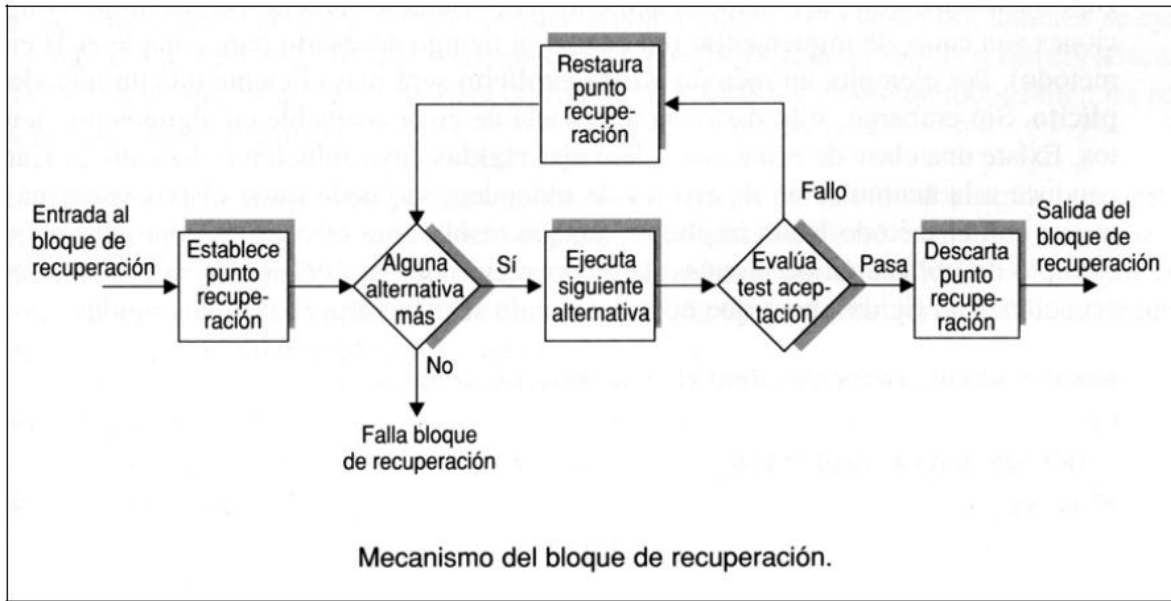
Restaura punto recuperación

Entrada al bloque de recuperación

Establece punto recuperación

Alguna alternativa más

Sí

Ejecuta siguiente alternativa

Fallo

Evalúa test aceptación

Pasa

Descarta punto recuperación

Salida del bloque de recuperación

No

Falla bloque de recuperación

Mecanismo del bloque de recuperación.